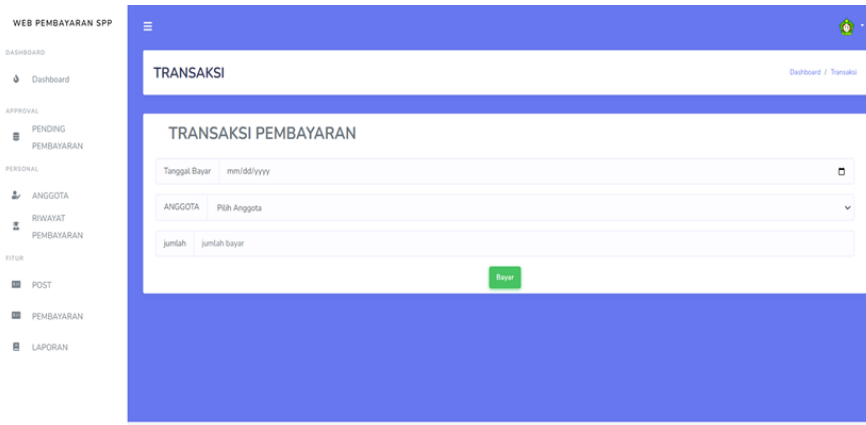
WEB PEMBAYARAN SPP

DASHBOARD

Dashboard

APPROVAL

PENDING PEMBAYARAN

PERSONAL

ANGGOTA

RIWAYAT PEMBAYARAN

FITUR

POST

PEMBAYARAN

LAPORAN

TRANSAKSI

Dashboard / Transaksi

TRANSAKSI PEMBAYARAN

Tanggal Bayar mm/dd/yyyy

ANGGOTA Pilih Anggota

jumlah jumlah bayar

Bayar